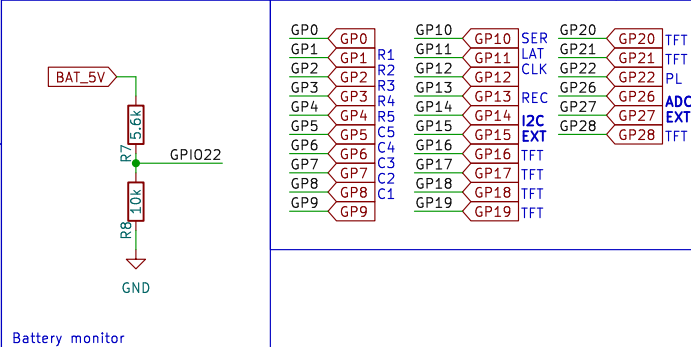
BAT_5V

R7 5.6k

GPIO22

R8 10k

GND

Battery monitor

GP0 GP0
GP1 GP1 R1
GP2 GP2 R2
GP3 GP3 R3
GP4 GP4 R4
GP5 GP5 R5
GP6 GP6 C5
GP7 GP7 C4
GP8 GP8 C3
GP9 GP9 C2
C1

GP10 GP10 SER
GP11 GP11 LAT
GP12 GP12 CLK
GP13 GP13 REC
GP14 GP14 I2C
GP15 GP15 EXT
GP16 GP16 TFT
GP17 GP17 TFT
GP18 GP18 TFT
GP19 GP19 TFT

GP20 GP20 TFT
GP21 GP21 TFT
GP22 GP22 PL
GP26 GP26 ADC
GP27 GP27 EXT
GP28 GP28 TFT